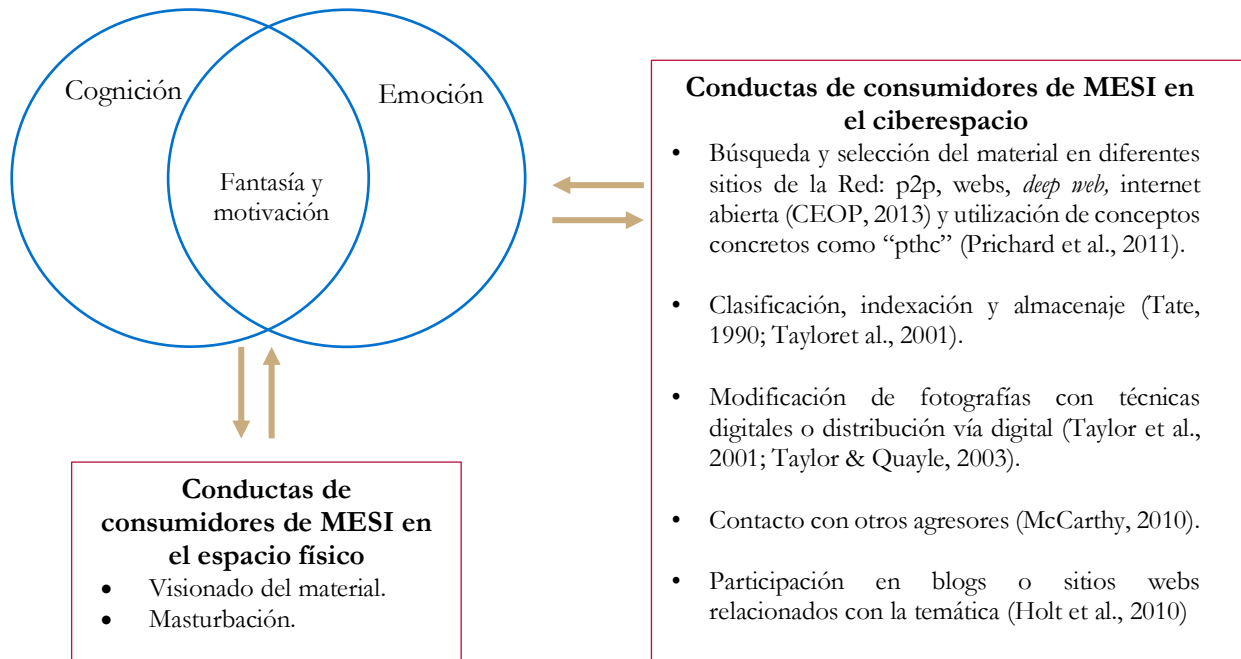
Cognición

Emoción

Fantasía y motivación

Conductas de consumidores de MESI en el ciberespacio

• Búsqueda y selección del material en diferentes sitios de la Red: p2p, webs, *deep web,* internet abierta (CEOP, 2013) y utilización de conceptos concretos como "pthc" (Prichard et al., 2011).

• Clasificación, indexación y almacenaje (Tate, 1990; Tayloret al., 2001).

• Modificación de fotografías con técnicas digitales o distribución vía digital (Taylor et al., 2001; Taylor & Quayle, 2003).

• Contacto con otros agresores (McCarthy, 2010).

• Participación en blogs o sitios webs relacionados con la temática (Holt et al., 2010)

Conductas de consumidores de MESI en el espacio físico

• Visionado del material.
• Masturbación.